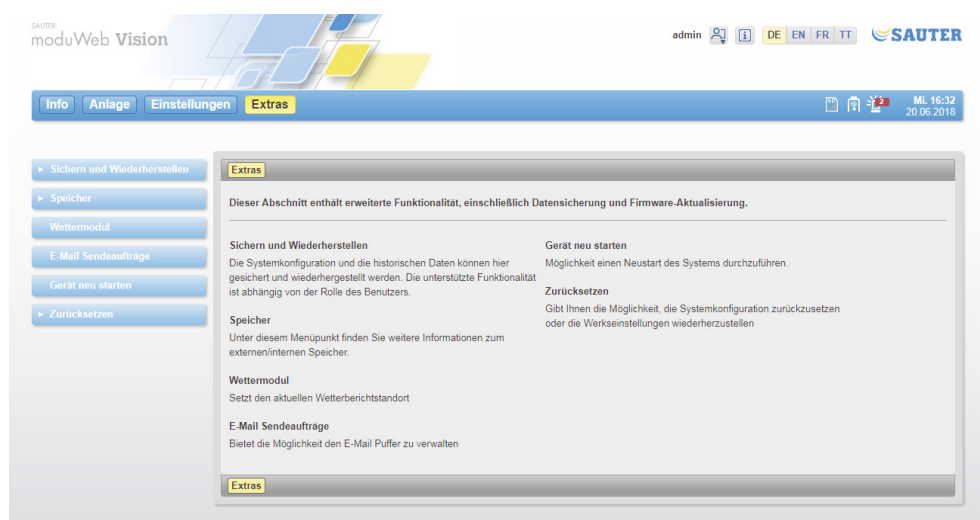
SAUTER
moduWeb Vision

admin DE EN FR TT SAUTER

Info Anlage Einstellungen Extras

2

Mi. 16:32
20.06.2018

► Sichern und Wiederherstellen
► Speicher
Wettermodul
E-Mail Sendeaufträge
Gerät neu starten
► Zurücksetzen

Extras

Dieser Abschnitt enthält erweiterte Funktionalität, einschließlich Datensicherung und Firmware-Aktualisierung.

Sichern und Wiederherstellen
Die Systemkonfiguration und die historischen Daten können hier gesichert und wiederhergestellt werden. Die unterstützte Funktionalität ist abhängig von der Rolle des Benutzers.

Speicher
Unter diesem Menüpunkt finden Sie weitere Informationen zum externen/internen Speicher.

Wettermodul
Setzt den aktuellen Wetterberichtstandort

E-Mail Sendeaufträge
Bietet die Möglichkeit den E-Mail Puffer zu verwalten

Gerät neu starten
Möglichkeit einen Neustart des Systems durchzuführen.

Zurücksetzen
Gibt Ihnen die Möglichkeit, die Systemkonfiguration zurückzusetzen oder die Werkseinstellungen wiederherzustellen

Extras